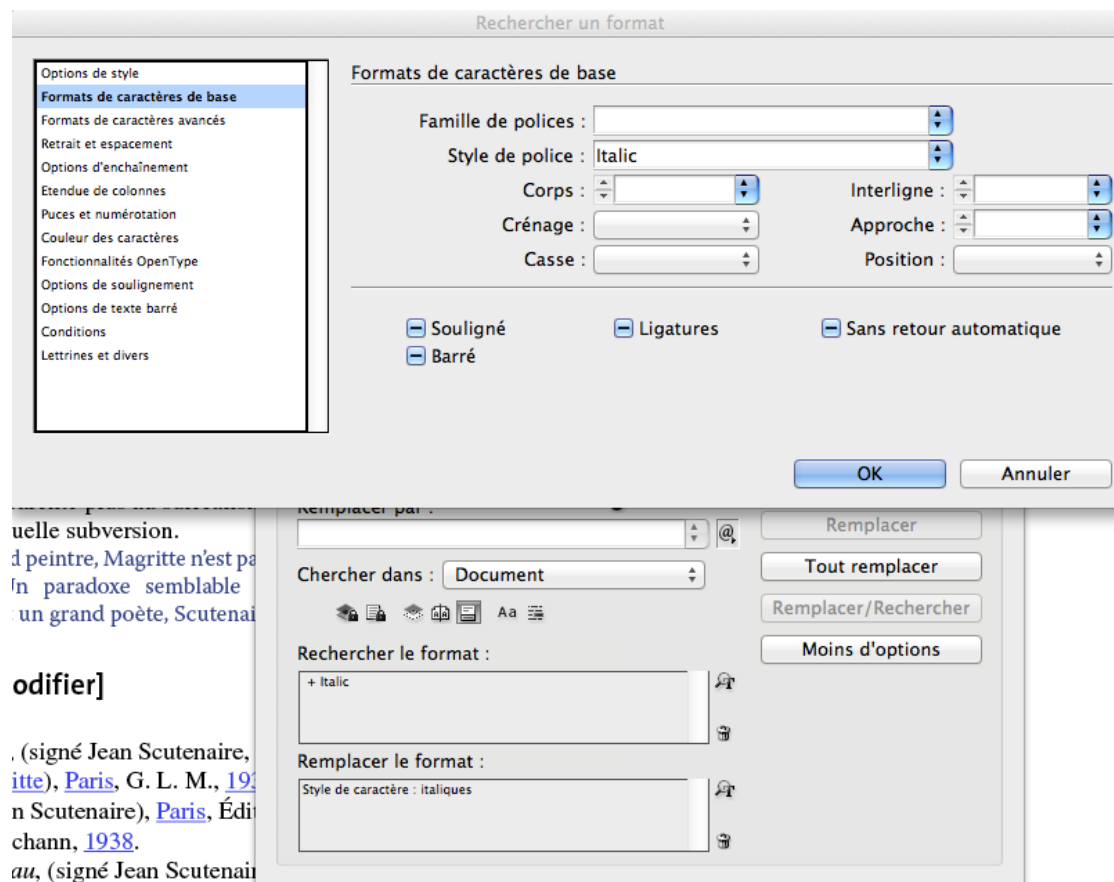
Rechercher un format

Options de style
Formats de caractères de base
Formats de caractères avancés
Retrait et espacement
Options d'enchaînement
Etendue de colonnes
Puces et numérotation
Couleur des caractères
Fonctionnalités OpenType
Options de soulignement
Options de texte barré
Conditions
Lettrines et divers

Formats de caractères de base

Famille de polices :
Style de police : Italic
Corps :
Interligne :
Crénage :
Approche :
Casse :
Position :

Souligné
Ligatures
Sans retour automatique
Barré

OK
Annuler

uelle subversion.
d peintre, Magritte n'est pa
In paradoxe semblable
: un grand poète, Scutenai

odifier]

, (signé Jean Scutenaire,
itte), Paris, G. L. M., 193
n Scutenaire), Paris, Édit
chann, 1938.
au, (signé Jean Scutenai

Remplacer par :
Remplacer
Tout remplacer
Chercher dans : Document
Remplacer/Rechercher
Moins d'options
Aa
Rechercher le format :
+ Italic
Remplacer le format :
Style de caractère : italiques